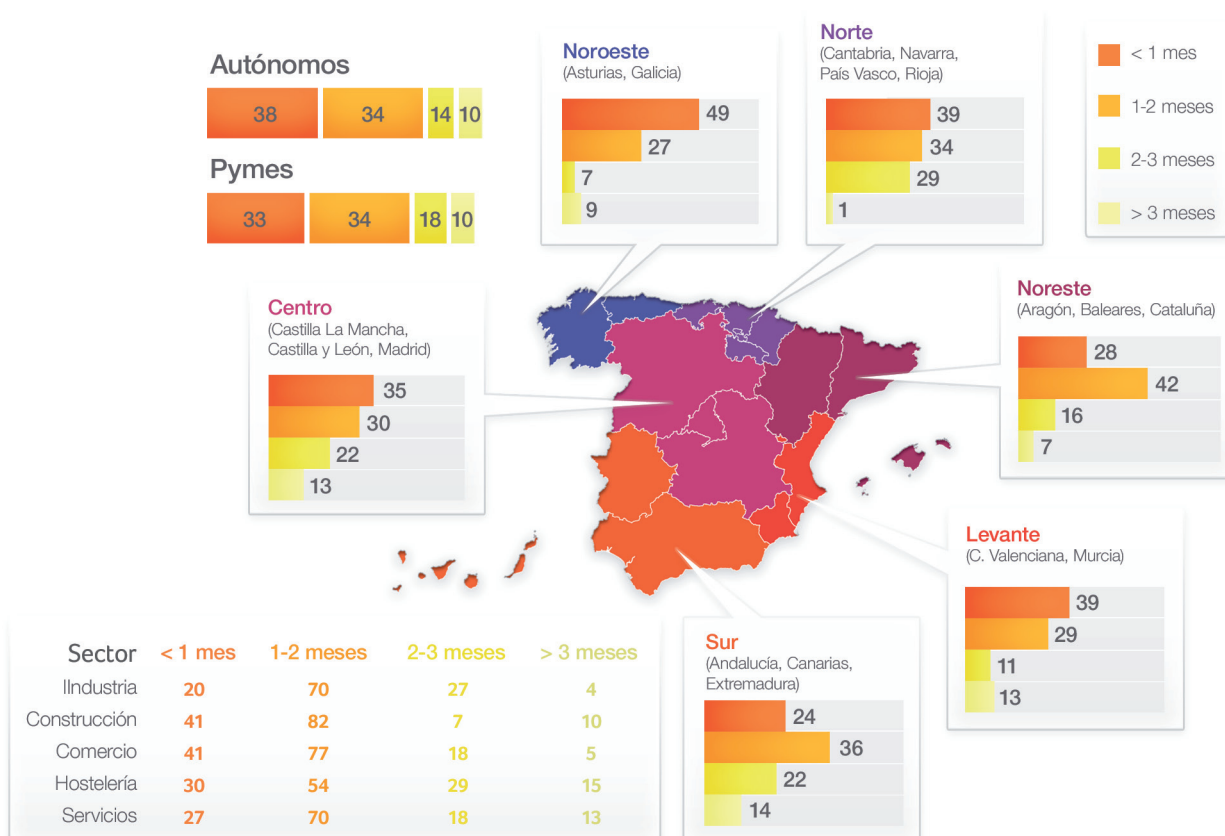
Autónomos

38 34 14 10

Pymes

33 34 18 10

Noroeste
(Asturias, Galicia)

49
27
7
9

Norte
(Cantabria, Navarra, País Vasco, Rioja)

39
34
29
1

< 1 mes
1-2 meses
2-3 meses
> 3 meses

Centro
(Castilla La Mancha, Castilla y León, Madrid)

35
30
22
13

Noreste
(Aragón, Baleares, Cataluña)

28
42
16
7

Levante
(C. Valenciana, Murcia)

39
29
11
13

Sur
(Andalucía, Canarias, Extremadura)

24
36
22
14

| Sector | < 1 mes | 1-2 meses | 2-3 meses | > 3 meses |
|---|---|---|---|---|
| Ilndustria | 20 | 70 | 27 | 4 |
| Construcción | 41 | 82 | 7 | 10 |
| Comercio | 41 | 77 | 18 | 5 |
| Hostelería | 30 | 54 | 29 | 15 |
| Servicios | 27 | 70 | 18 | 13 |